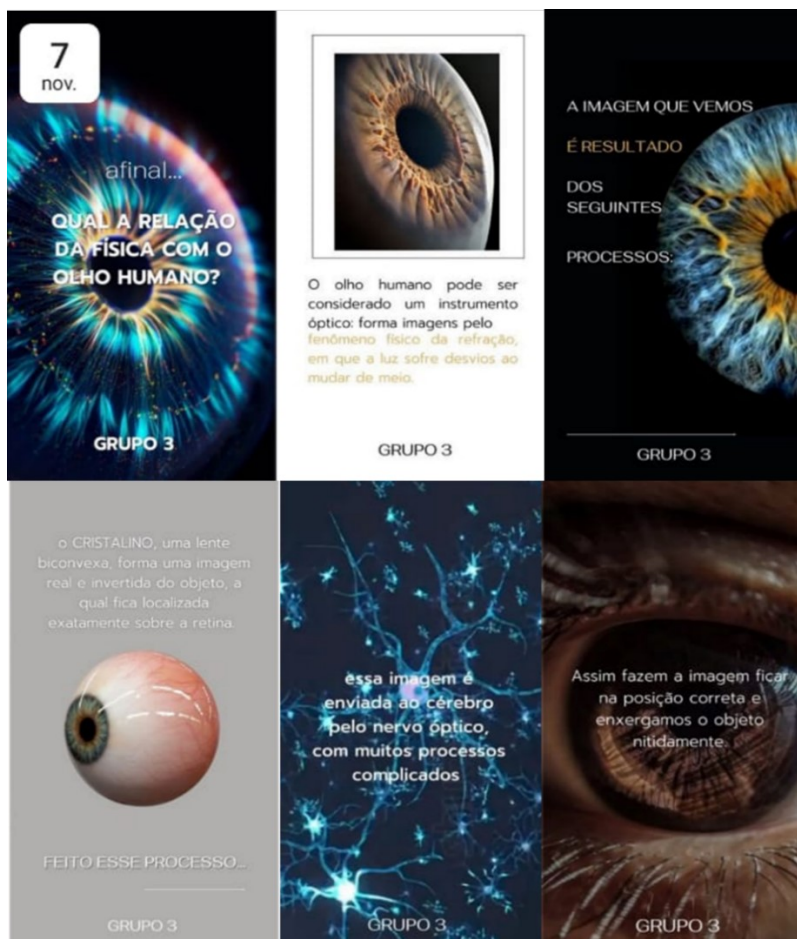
7
nov.

afinal...

QUAL A RELAÇÃO DA FÍSICA COM O OLHO HUMANO?

GRUPO 3

O olho humano pode ser considerado um instrumento óptico: forma imagens pelo fenômeno físico da refração, em que a luz sofre desvios ao mudar de meio.

GRUPO 3

A IMAGEM QUE VEMOS

É RESULTADO

DOS SEGUINTES

PROCESSOS:

GRUPO 3

o CRISTALINO, uma lente biconvexa, forma uma imagem real e invertida do objeto, a qual fica localizada exatamente sobre a retina.

FEITO ESSE PROCESSO...

GRUPO 3

essa imagem é enviada ao cérebro pelo nervo óptico, com muitos processos complicados

GRUPO 3

Assim fazem a imagem ficar na posição correta e enxergamos o objeto nitidamente.

GRUPO 3